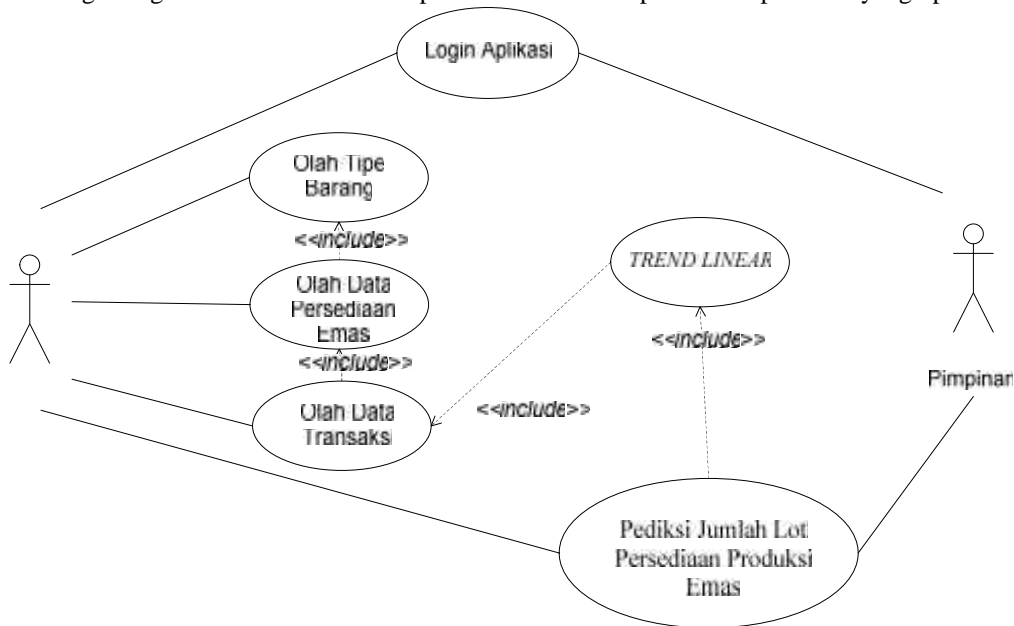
Login Aplikasi

Olah Tipe Barang

<<include>>

Olah Data Persediaan Emas

<<include>>

Olah Data Transaksi

TREND LINEAR

<<include>>

<<include>>

Pimpinan

Pediksi Jumlah Lot Persediaan Produksi Emas